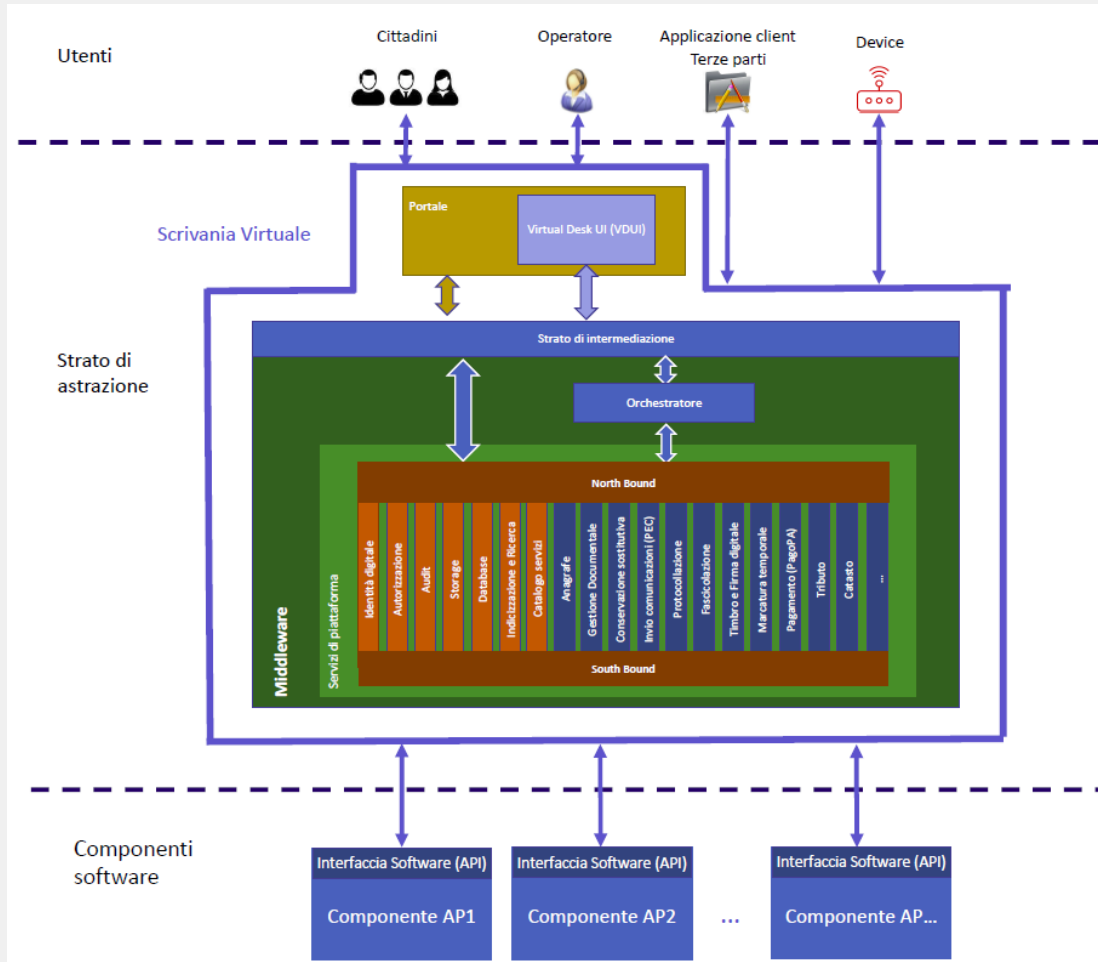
Utenti

Cittadini

Operatore

Applicazione client
Terze parti

Device

Scrivania Virtuale

Portale

Virtual Desk UI (VDUI)

Strato di astrazione

Strato di intermediazione

Orchestratore

North Bound

Middleware

Servizi di piattaforma

Identità digitale

Autorizzazione

Audit

Storage

Database

Indicizzazione e Ricerca

Catalogo servizi

Anagrafe

Gestione Documentale

Conservazione sostitutiva

Invio comunicazioni (PEC)

Protocollazione

Fascicolazione

Timbro e Firma digitale

Marcatura temporale

Pagamento (PagoPA)

Tributo

Catasto

...

South Bound

Componenti software

Interfaccia Software (API)

Componente AP1

Interfaccia Software (API)

Componente AP2

...

Interfaccia Software (API)

Componente AP...